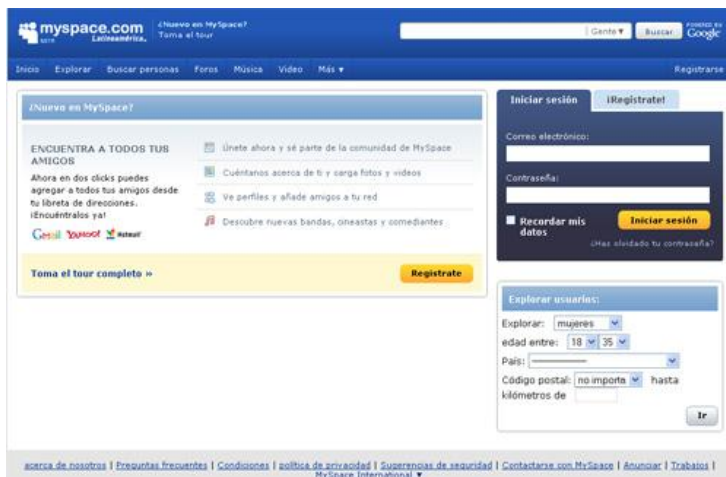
myspace.com Latinoamérica

¿Nuevo en MySpace? Toma el tour

Gente ▾ Buscar POWERED BY Google

Inicio Explorar Buscar personas Foros Música Video Más ▾ Registrarse

¿Nuevo en MySpace?

ENCUENTRA A TODOS TUS AMIGOS

Ahora en dos clicks puedes agregar a todos tus amigos desde tu libreta de direcciones. ¡Encuéntralos ya!

Gmail YAHOO! Hotmail

Únete ahora y sé parte de la comunidad de MySpace

Cuéntanos acerca de ti y carga fotos y videos

Ve perfiles y añade amigos a tu red

Descubre nuevas bandas, cineastas y comediantes

Toma el tour completo »

Regístrate

Iniciar sesión ¡Regístrate!

Correo electrónico:

Contraseña:

Recordar mis datos

Iniciar sesión

¿Has olvidado tu contraseña?

Explorar usuarios:

Explorar: mujeres

edad entre: 18 35

País:

Código postal: no importa hasta kilómetros de

Ir

acerca de nosotros | Preguntas frecuentes | Condiciones | política de privacidad | Sugerencias de seguridad | Contactarse con MySpace | Anunciar | Trabajos | MySpace International ▾